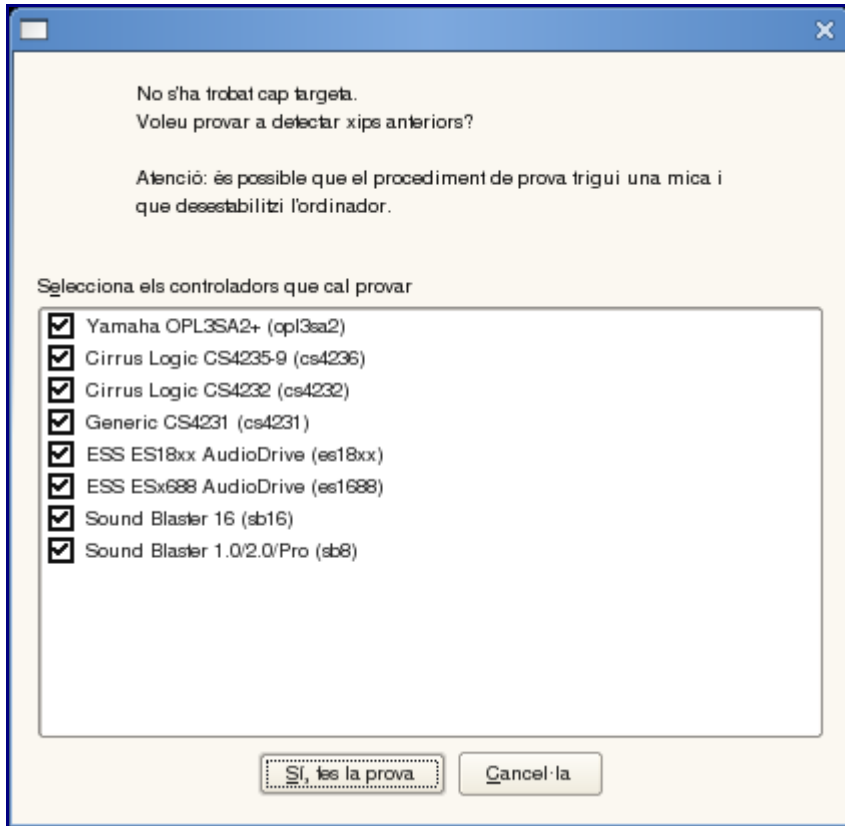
No s'ha trobat cap targeta.
Voleu provar a detectar xips anteriors?

Atenció: és possible que el procediment de prova trigui una mica i que desestabilitzi l'ordinador.

Selecciona els controladors que cal provar

Yamaha OPL3SA2+ (opl3sa2)
Cirrus Logic CS4235-9 (cs4236)
Cirrus Logic CS4232 (cs4232)
Generic CS4231 (cs4231)
ESS ES18xx AudioDrive (es18xx)
ESS ESx688 AudioDrive (es1688)
Sound Blaster 16 (sb16)
Sound Blaster 1.0/2.0/Pro (sb8)

Sí, fes la prova
Cancel·la